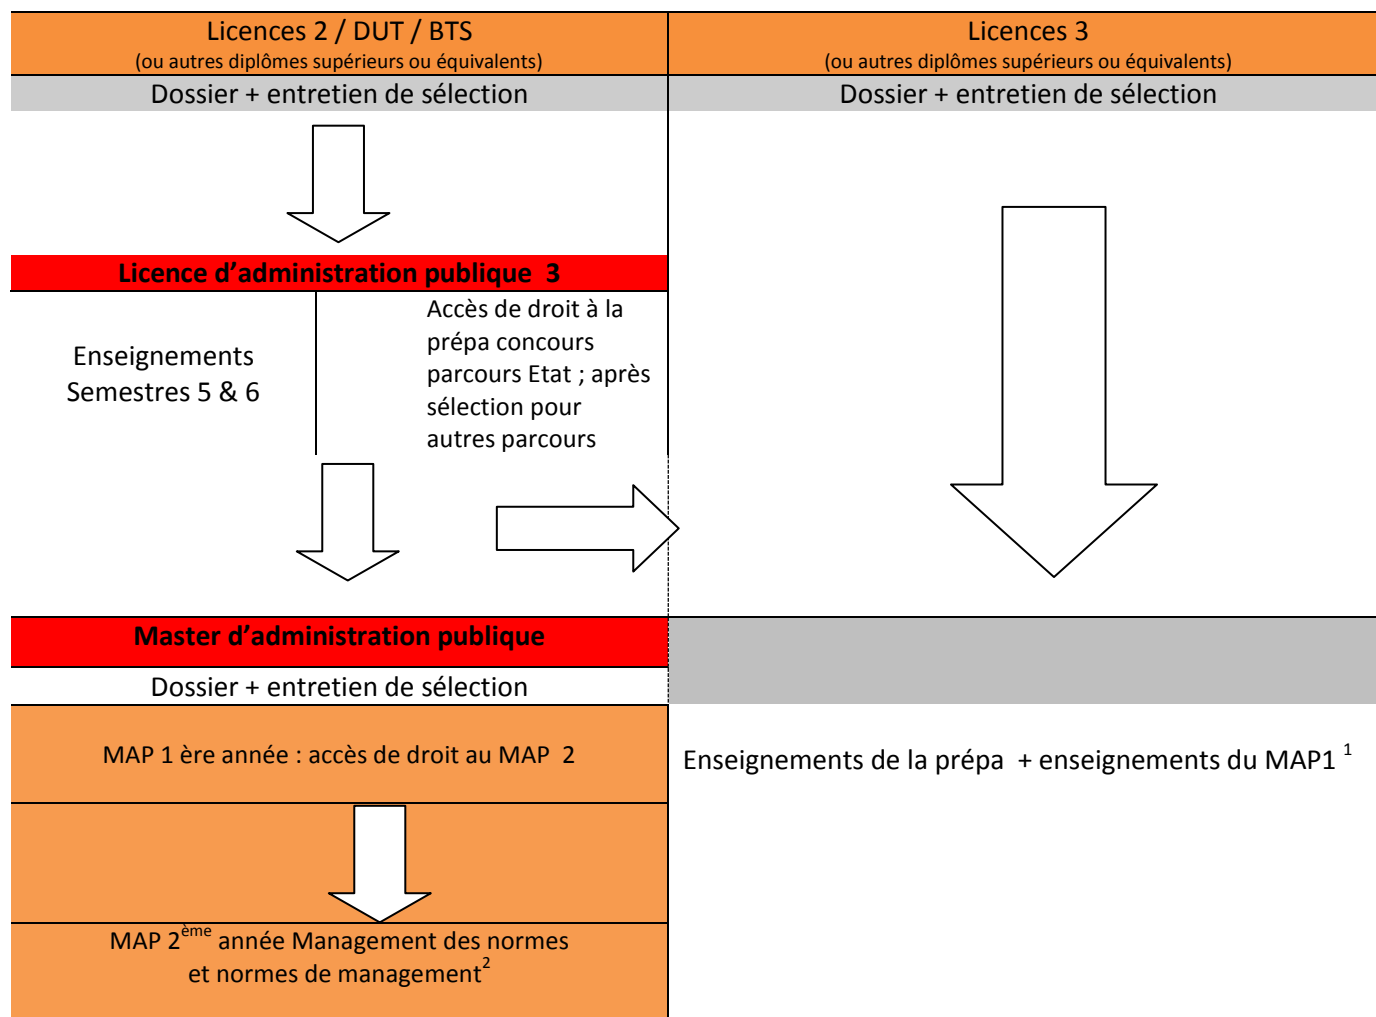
Licences 2 / DUT / BTS
(ou autres diplômes supérieurs ou équivalents)

Licences 3
(ou autres diplômes supérieurs ou équivalents)

Dossier + entretien de sélection

Dossier + entretien de sélection

Licence d'administration publique 3

Enseignements Semestres 5 & 6

Accès de droit à la prépa concours parcours Etat ; après sélection pour autres parcours

Master d'administration publique

Dossier + entretien de sélection

MAP 1 ère année : accès de droit au MAP 2

Enseignements de la prépa + enseignements du MAP1 $^{1}$

MAP 2$^{ème}$ année Management des normes et normes de management$^{2}$